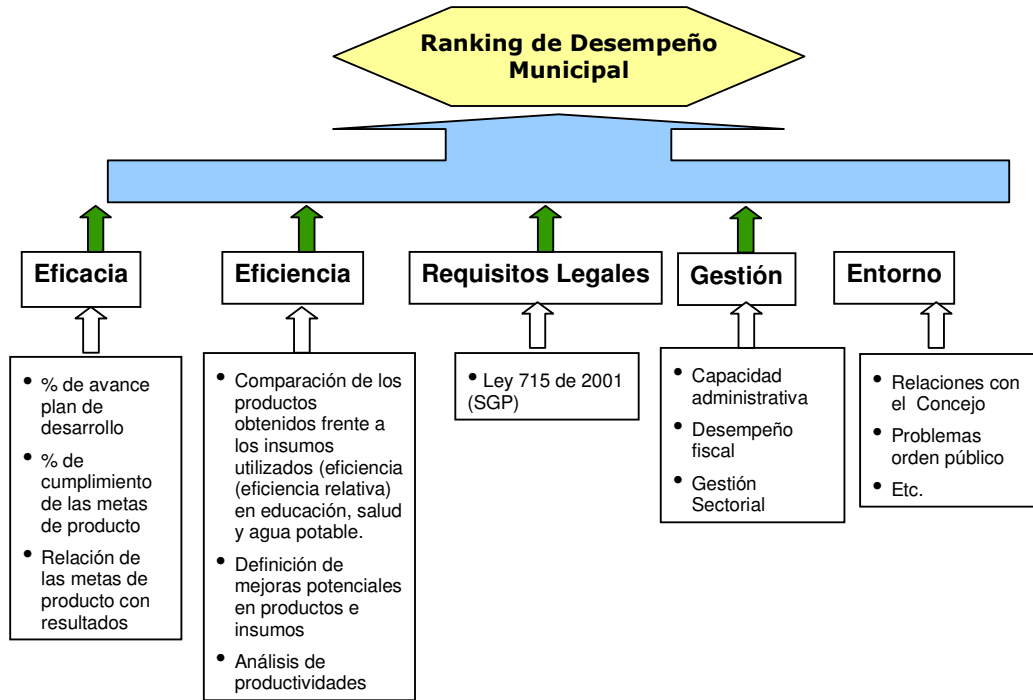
Ranking de Desempeño Municipal

Eficacia

• % de avance plan de desarrollo
• % de cumplimiento de las metas de producto
• Relación de las metas de producto con resultados

Eficiencia

• Comparación de los productos obtenidos frente a los insumos utilizados (eficiencia (eficiencia relativa) en educación, salud y agua potable.
• Definición de mejoras potenciales en productos e insumos
• Análisis de productividades

Requisitos Legales

• Ley 715 de 2001 (SGP)

Gestión

• Capacidad administrativa
• Desempeño fiscal
• Gestión Sectorial

Entorno

• Relaciones con el Concejo
• Problemas orden público
• Etc.